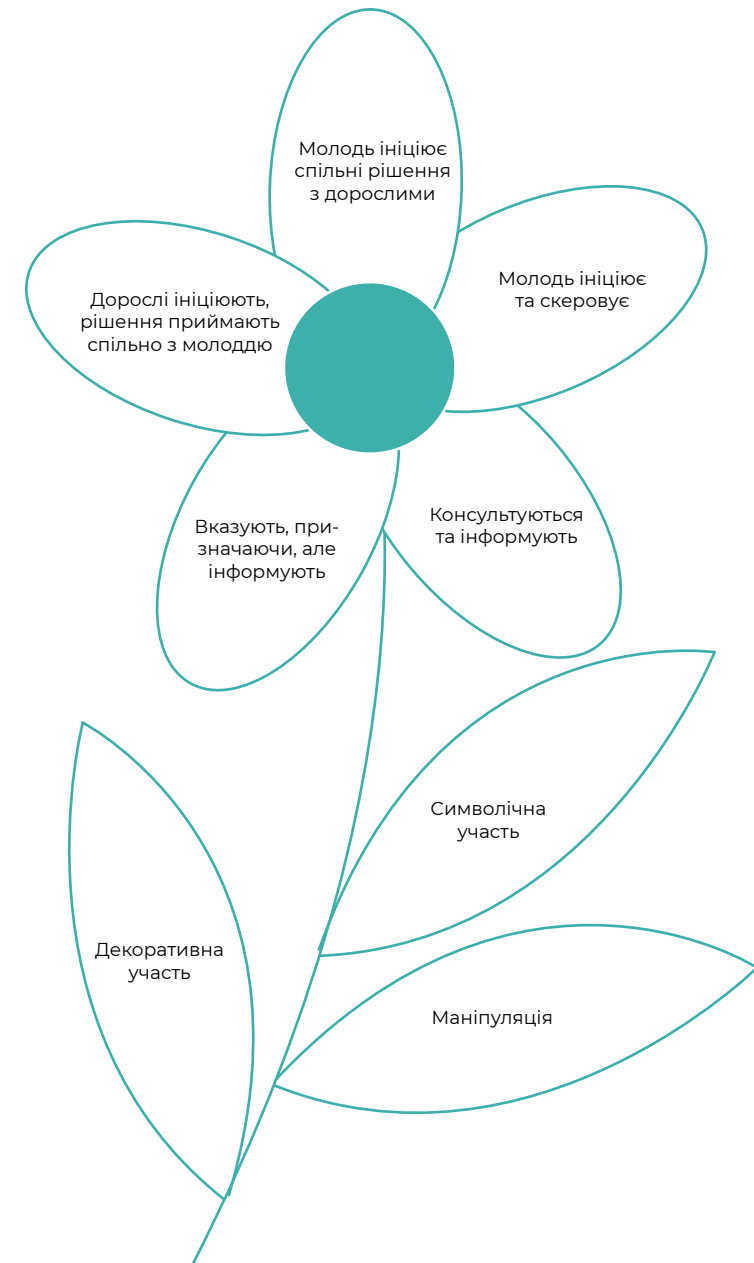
Молодь ініціює спільні рішення з дорослими

Молодь ініціює та скеровує

Дорослі ініціюють, рішення приймають спільно з молоддю

Консультуються та інформують

Вказують, призначаючи, але інформують

Символічна участь

Декоративна участь

Маніпуляція